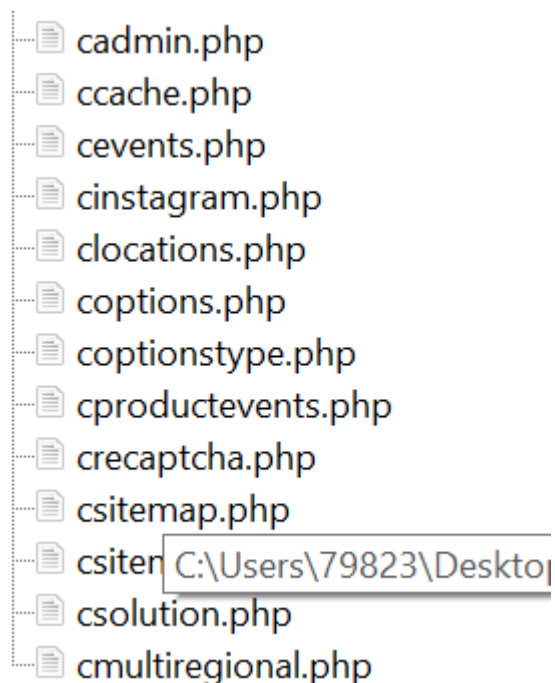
cadmin.php
ccache.php
cevents.php
cinstagram.php
clocations.php
coptions.php
coptionstype.php
cproductevents.php
crecaptcha.php
csitemap.php
csiten
C:\Users\79823\Desktop
csolution.php
cmultiregional.php